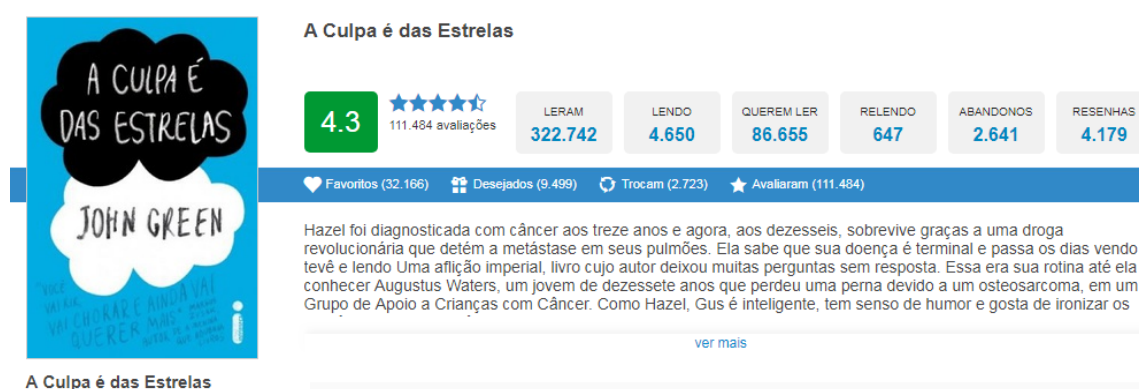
A CULPA É DAS ESTRELAS

JOHN GREEN

"VOCÊ VAI RIR, VAI CHORAR E AINDA VAI QUERER MAIS" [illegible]

A Culpa é das Estrelas

4.3

111.484 avaliações

| LERAM | LENDO | QUEREM LER | RELENDO | ABANDONOS | RESENHAS |
|---|---|---|---|---|---|
| 322.742 | 4.650 | 86.655 | 647 | 2.641 | 4.179 |

Favoritos (32.166) Desejados (9.499) Trocam (2.723) Avaliaram (111.484)

Hazel foi diagnosticada com câncer aos treze anos e agora, aos dezesseis, sobrevive graças a uma droga revolucionária que detém a metástase em seus pulmões. Ela sabe que sua doença é terminal e passa os dias vendo tevê e lendo Uma aflição imperial, livro cujo autor deixou muitas perguntas sem resposta. Essa era sua rotina até ela conhecer Augustus Waters, um jovem de dezessete anos que perdeu uma perna devido a um osteosarcoma, em um Grupo de Apoio a Crianças com Câncer. Como Hazel, Gus é inteligente, tem senso de humor e gosta de ironizar os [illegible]

ver mais

A Culpa é das Estrelas